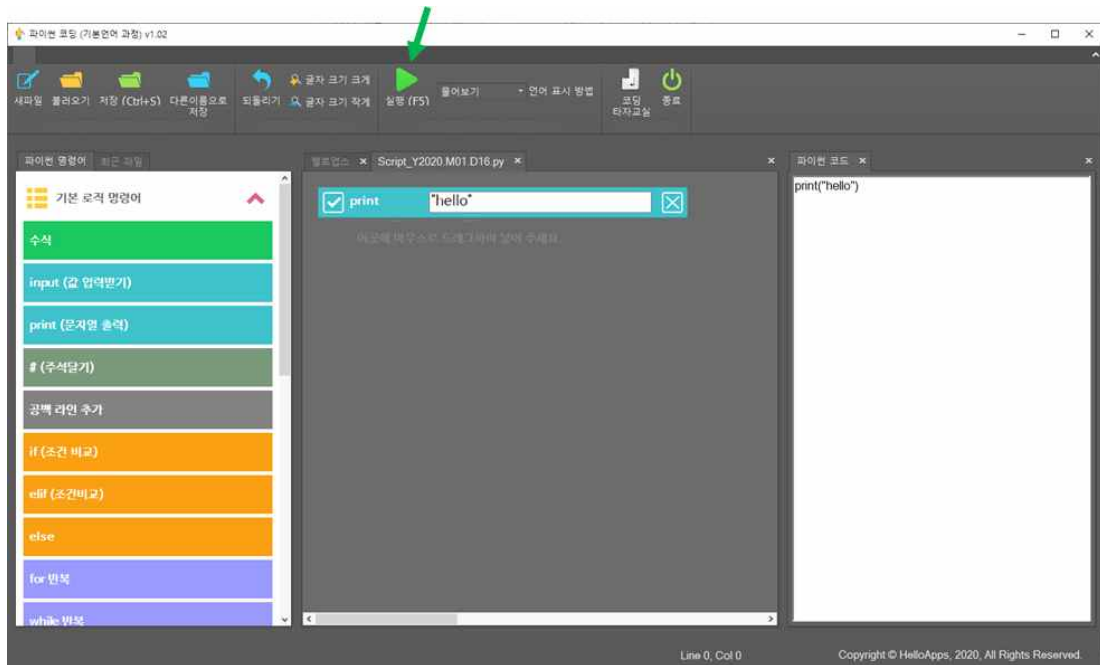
파이썬 코딩 (기본언어 과정) v1.02

새파일 불러오기 저장 (Ctrl+S) 다른이름으로 저장 되돌리기 글자 크기 크게 글자 크기 작게 실행 (F5) 풀어보기 언어 표시 방법 코딩 타자교실 종료

파이썬 명령어 최근 파일

기본 로직 명령어

수식

input (값 입력받기)

print (문자열 출력)

# (주석달기)

공백 라인 추가

if (조건 비교)

elif (조건비교)

else

for 반복

while 반복

헬로앱스 × Script_Y2020.M01.D16.py ×

print "hello"

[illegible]

파이썬 코드 ×

print("hello")

Line 0, Col 0

Copyright © HelloApps, 2020, All Rights Reserved.